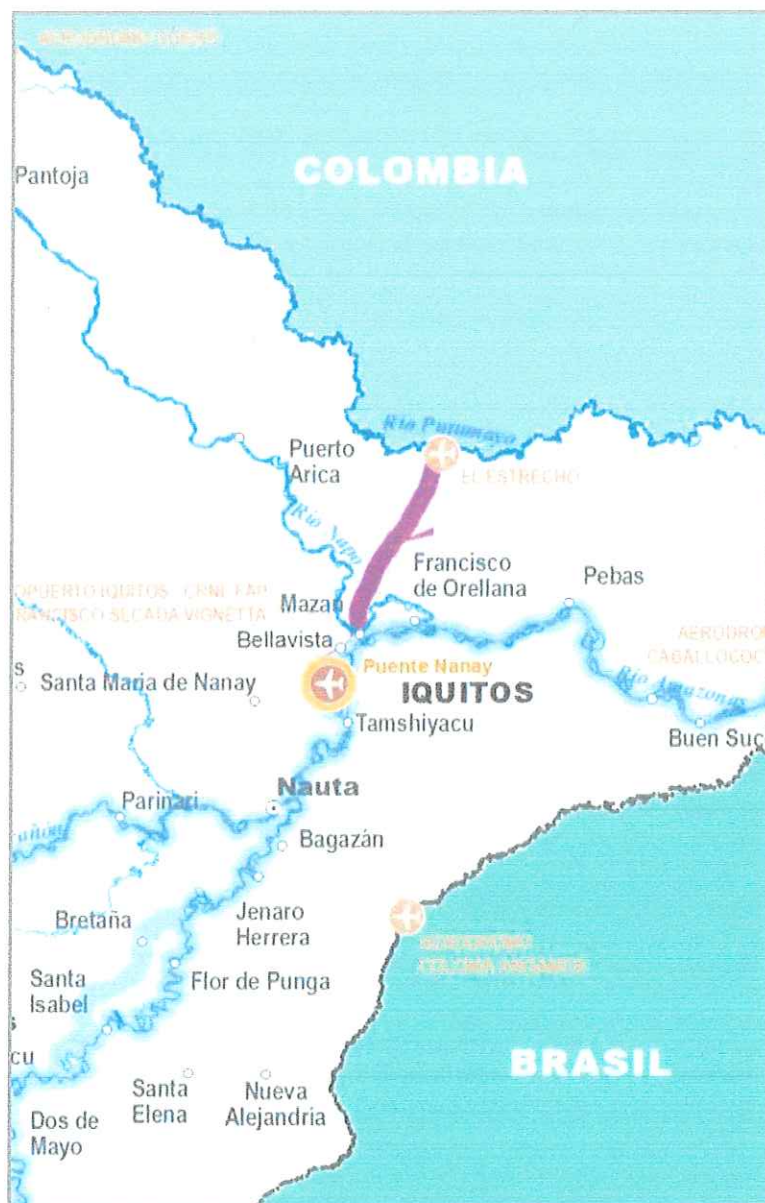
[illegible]

Pantoja

COLOMBIA

Río Putumayo

Puerto Arica

EL ESTRECHO

Río Napo

Francisco de Orellana

Pebas

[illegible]OPUERTO IQUITOS CRNL FAP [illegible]ANCISCO SECADA VIGNETTA

Mazán

Bellavista

AERODRO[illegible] CABALLOCOC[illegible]

Puente Nanay

s

Santa María de Nanay

IQUITOS

Río Amazonas

Tamshiyacu

Buen Suc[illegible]

Nauta

Parinari

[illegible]

Bagazán

Bretaña

Jenaro Herrera

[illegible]

Santa Isabel

Flor de Punga

cu

BRASIL

Santa Elena

Nueva Alejandria

Dos de Mayo